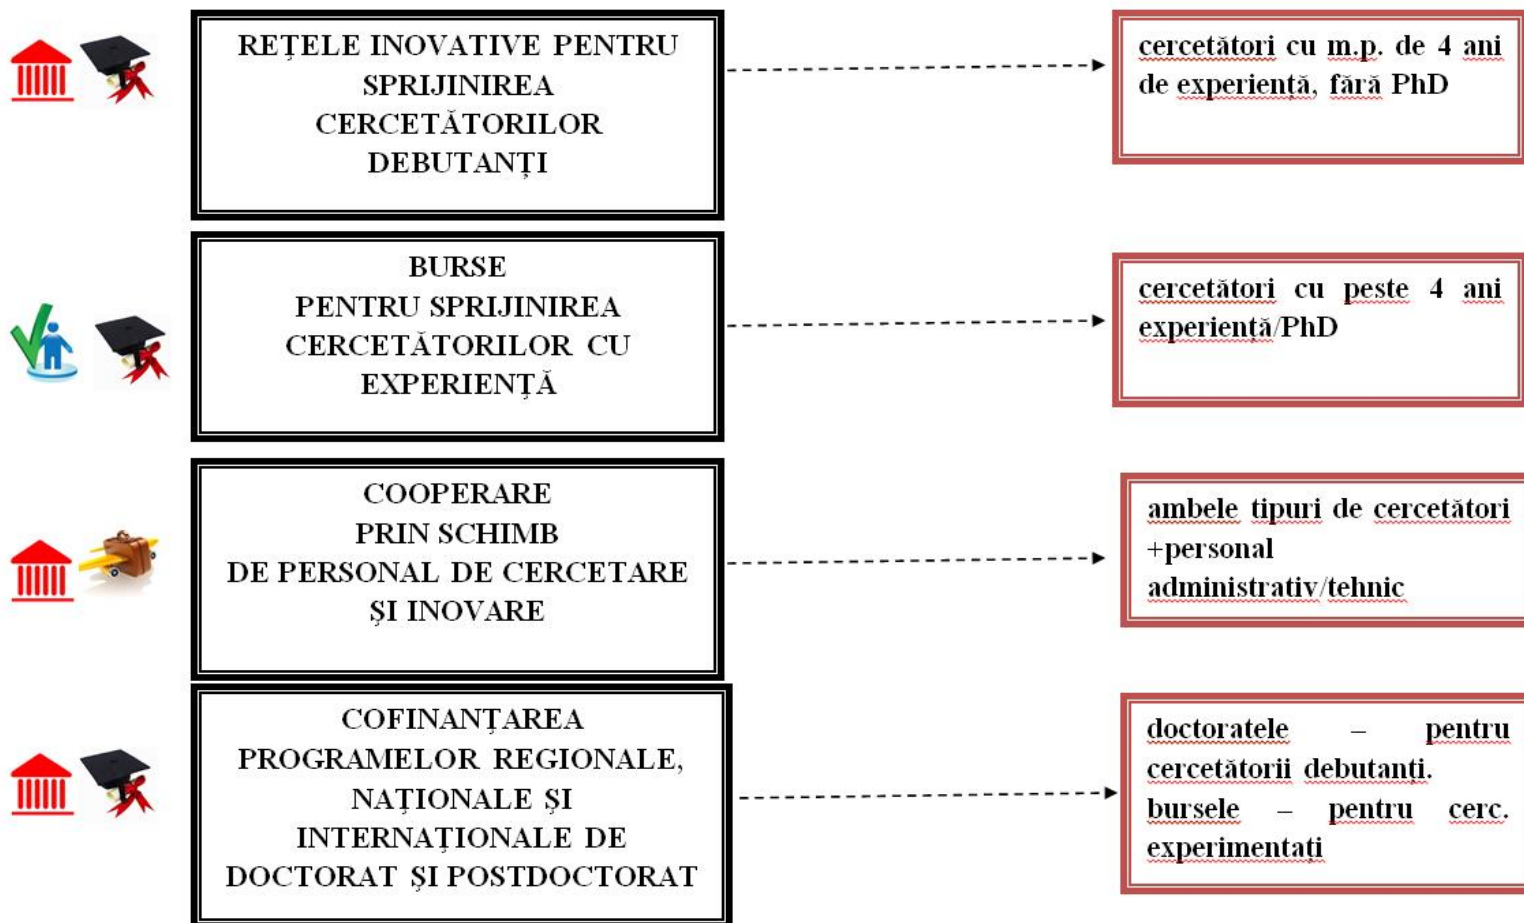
REȚELE INOVATIVE PENTRU SPRIJINIREA CERCETĂTORILOR DEBUTANȚI

cercetători cu m.p. de 4 ani de experiență, fără PhD

BURSE PENTRU SPRIJINIREA CERCETĂTORILOR CU EXPERIENȚĂ

cercetători cu peste 4 ani experiență/PhD

COOPERARE PRIN SCHIMB DE PERSONAL DE CERCETARE ȘI INOVARE

ambele tipuri de cercetători +personal administrativ/tehnic

COFINANȚAREA PROGRAMELOR REGIONALE, NAȚIONALE ȘI INTERNAȚIONALE DE DOCTORAT ȘI POSTDOCTORAT

doctoratele – pentru cercetătorii debutanți.
bursele – pentru cerc. experimentați